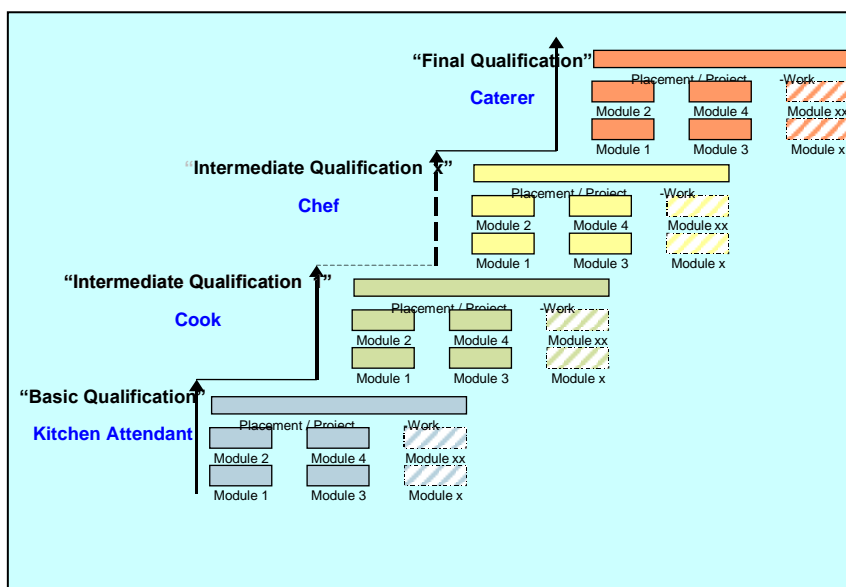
"Final Qualification"

Placement / Project -Work

Caterer

Module 2 Module 4 Module xx

Module 1 Module 3 Module x

"Intermediate Qualification x"

Placement / Project -Work

Chef

Module 2 Module 4 Module xx

Module 1 Module 3 Module x

"Intermediate Qualification 1"

Placement / Project -Work

Cook

Module 2 Module 4 Module xx

Module 1 Module 3 Module x

"Basic Qualification"

Placement / Project -Work

Kitchen Attendant

Module 2 Module 4 Module xx

Module 1 Module 3 Module x